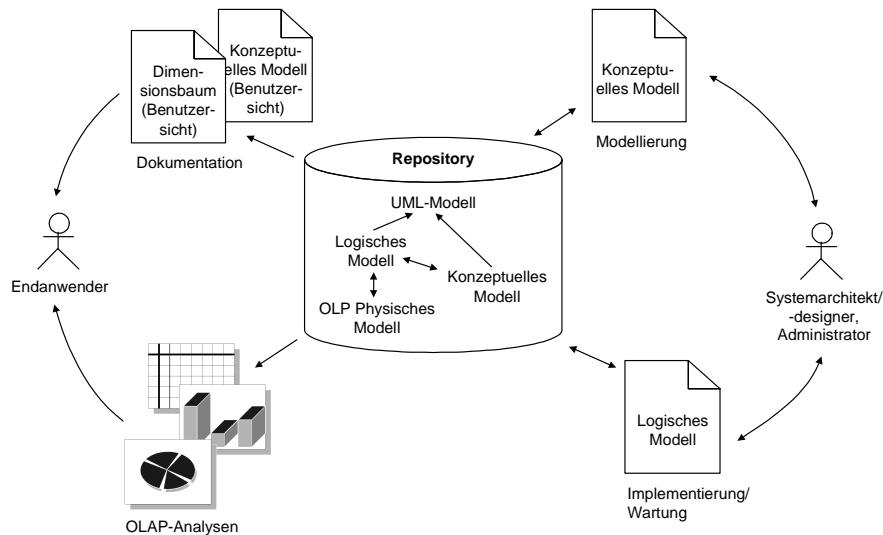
Dimensionsbaum (Benutzersicht)

Konzeptuelles Modell (Benutzersicht)

Dokumentation

Konzeptuelles Modell

Modellierung

Repository

UML-Modell

Logisches Modell

Konzeptuelles Modell

OLP Physisches Modell

Endanwender

Systemarchitekt/ -designer, Administrator

Logisches Modell

Implementierung/ Wartung

OLAP-Analysen